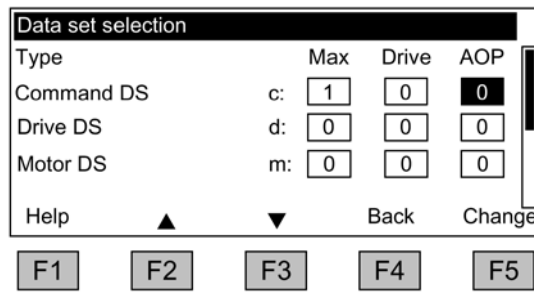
Data set selection

| Type | | Max | Drive | AOP |
|---|---|---|---|---|
| Command DS | c: | 1 | 0 | 0 |
| Drive DS | d: | 0 | 0 | 0 |
| Motor DS | m: | 0 | 0 | 0 |

Help ▲ ▼ Back Change

F1 F2 F3 F4 F5